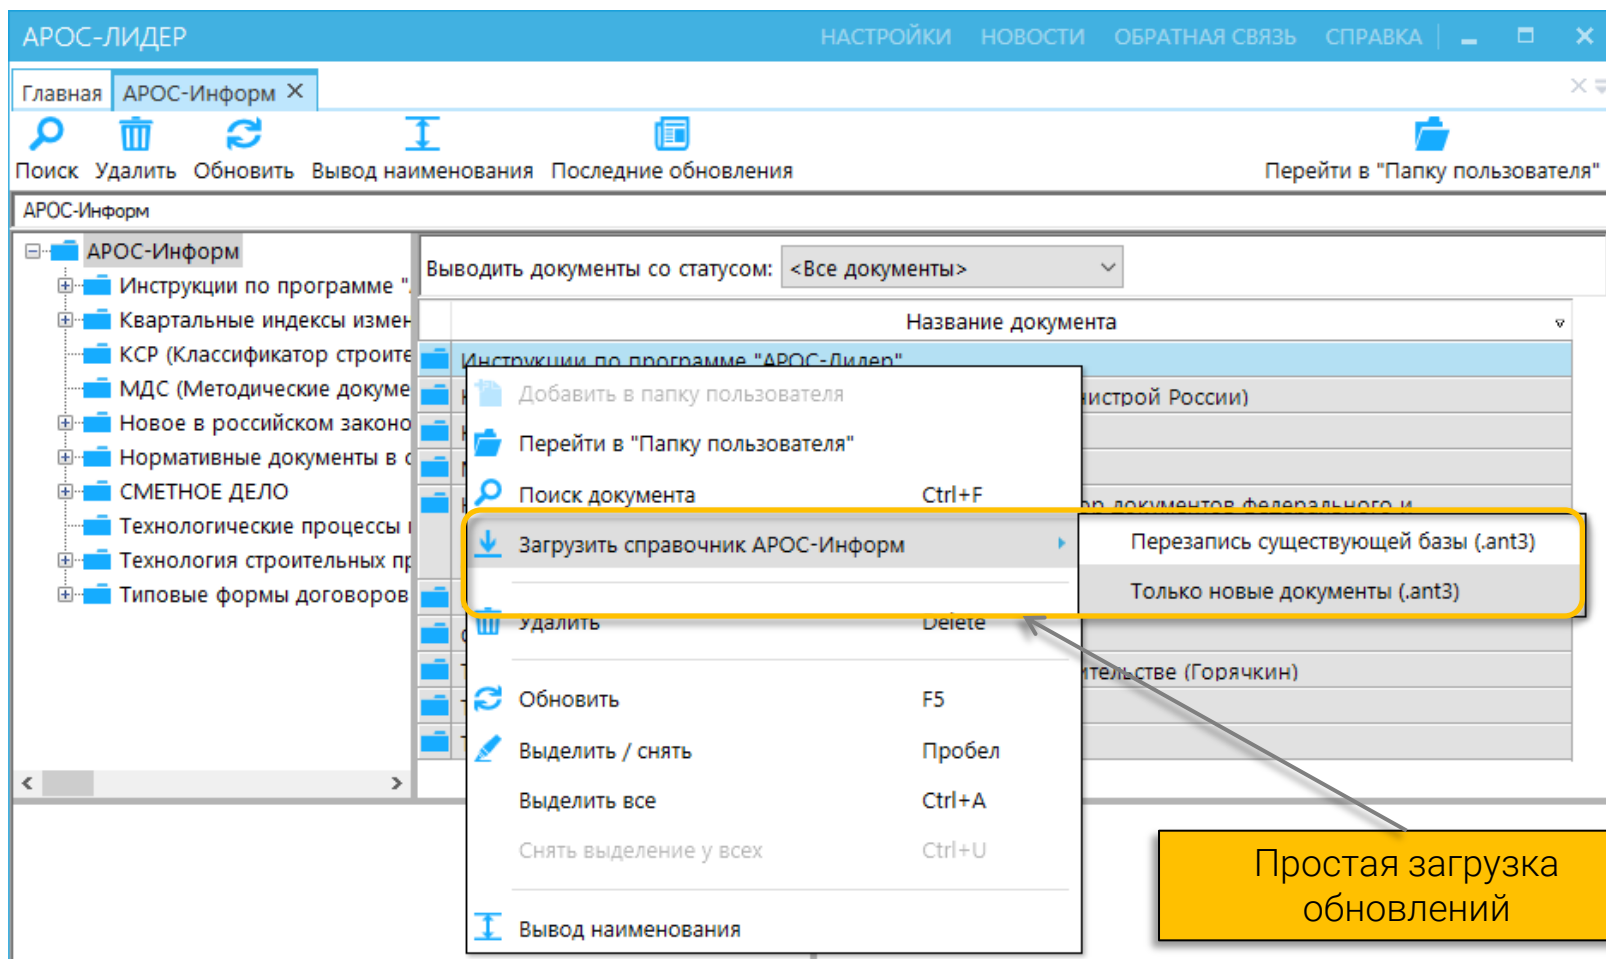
АРОС-ЛИДЕР НАСТРОЙКИ НОВОСТИ ОБРАТНАЯ СВЯЗЬ СПРАВКА

Главная АРОС-Информ ✕

Поиск Удалить Обновить Вывод наименования Последние обновления Перейти в "Папку пользователя"

АРОС-Информ

АРОС-Информ
Инструкции по программе "
Квартальные индексы измен
КСР (Классификатор строите
МДС (Методические докуме
Новое в российском законо
Нормативные документы в с
СМЕТНОЕ ДЕЛО
Технологические процессы
Технология строительных пр
Типовые формы договоров

Выводить документы со статусом: <Все документы>

Название документа

Инструкции по программе "АРОС-Лидер"
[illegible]нстрой России)
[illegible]р документов федерального и
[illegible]тельстве (Горячкин)

Добавить в папку пользователя
Перейти в "Папку пользователя"
Поиск документа Ctrl+F
Загрузить справочник АРОС-Информ
Удалить Delete
Обновить F5
Выделить / снять Пробел
Выделить все Ctrl+A
Снять выделение у всех Ctrl+U
Вывод наименования

Перезапись существующей базы (.ant3)
Только новые документы (.ant3)

Простая загрузка обновлений